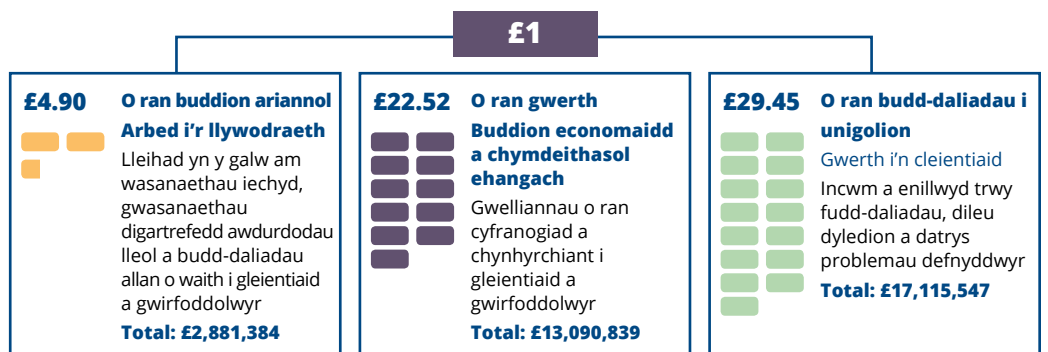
£1

£4.90

O ran buddion ariannol

Arbed i'r llywodraeth

Lleihad yn y galw am wasanaethau iechyd, gwasanaethau digartrefedd awdurdodau lleol a budd-daliadau allan o waith i gleientiaid a gwirfoddolwyr

Total: £2,881,384

£22.52

O ran gwerth

Buddion economaidd a chymdeithasol ehangach

Gwelliannau o ran cyfranogiad a chynhyrchiant i gleientiaid a gwirfoddolwyr

Total: £13,090,839

£29.45

O ran budd-daliadau i unigolion

Gwerth i'n cleientiaid

Incwm a enillwyd trwy fudd-daliadau, dileu dyledion a datrys problemau defnyddwyr

Total: £17,115,547